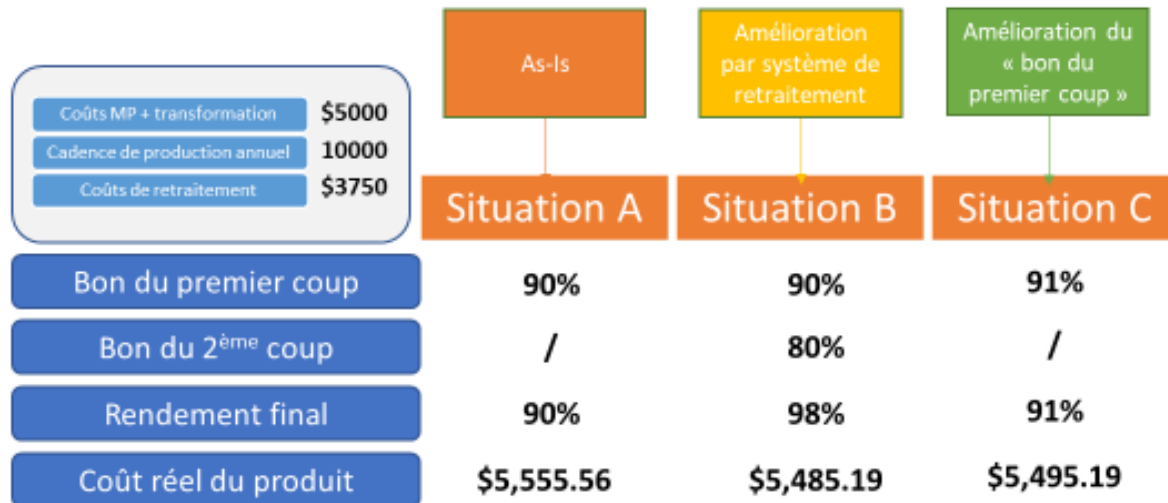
| | |
|---|---|
| Coûts MP + transformation | $5000 |
| Cadence de production annuel | 10000 |
| Coûts de retraitement | $3750 |

As-Is

Amélioration par système de retraitement

Amélioration du « bon du premier coup »

| | Situation A | Situation B | Situation C |
|---|---|---|---|
| Bon du premier coup | 90% | 90% | 91% |
| Bon du 2$^{ème}$ coup | / | 80% | / |
| Rendement final | 90% | 98% | 91% |
| Coût réel du produit | $5,555.56 | $5,485.19 | $5,495.19 |